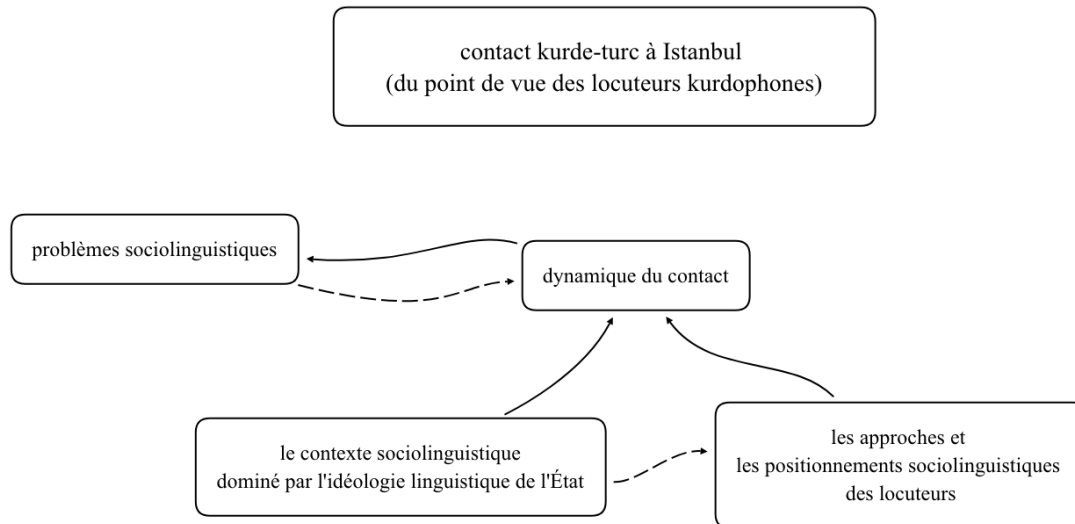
contact kurde-turc à Istanbul
(du point de vue des locuteurs kurdophones)

problèmes sociolinguistiques

dynamique du contact

le contexte sociolinguistique
dominé par l'idéologie linguistique de l'État

les approches et
les positionnements sociolinguistiques
des locuteurs